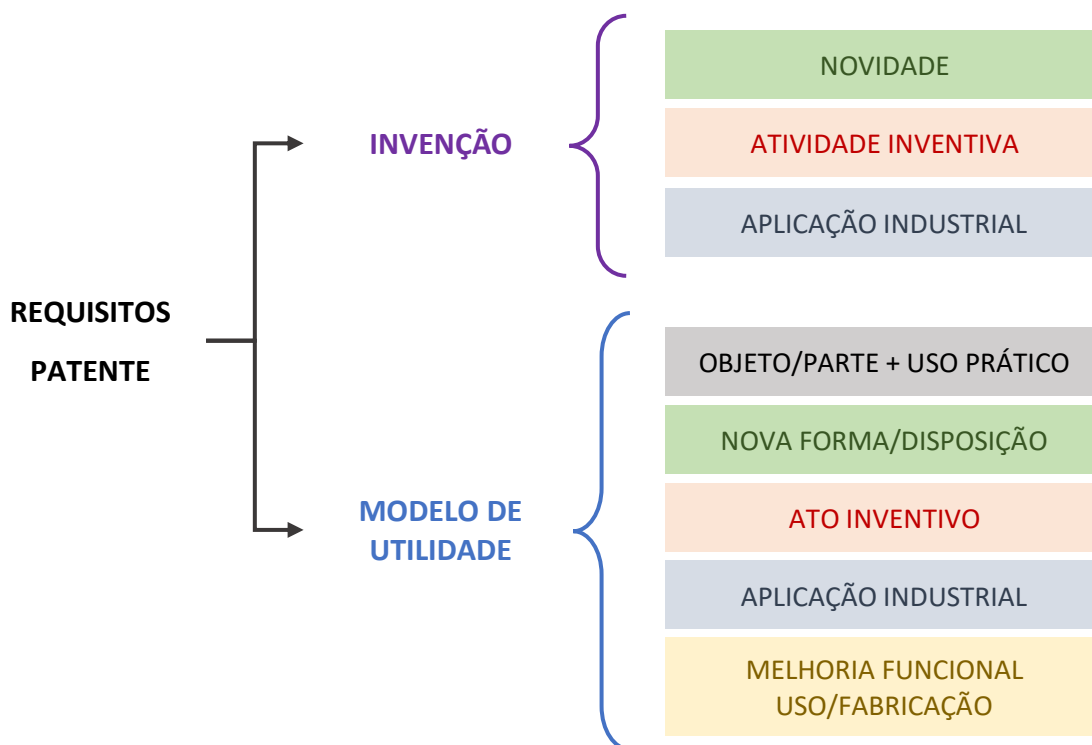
REQUISITOS
PATENTE

INVENÇÃO

NOVIDADE

ATIVIDADE INVENTIVA

APLICAÇÃO INDUSTRIAL

MODELO DE UTILIDADE

OBJETO/PARTE + USO PRÁTICO

NOVA FORMA/DISPOSIÇÃO

ATO INVENTIVO

APLICAÇÃO INDUSTRIAL

MELHORIA FUNCIONAL USO/FABRICAÇÃO